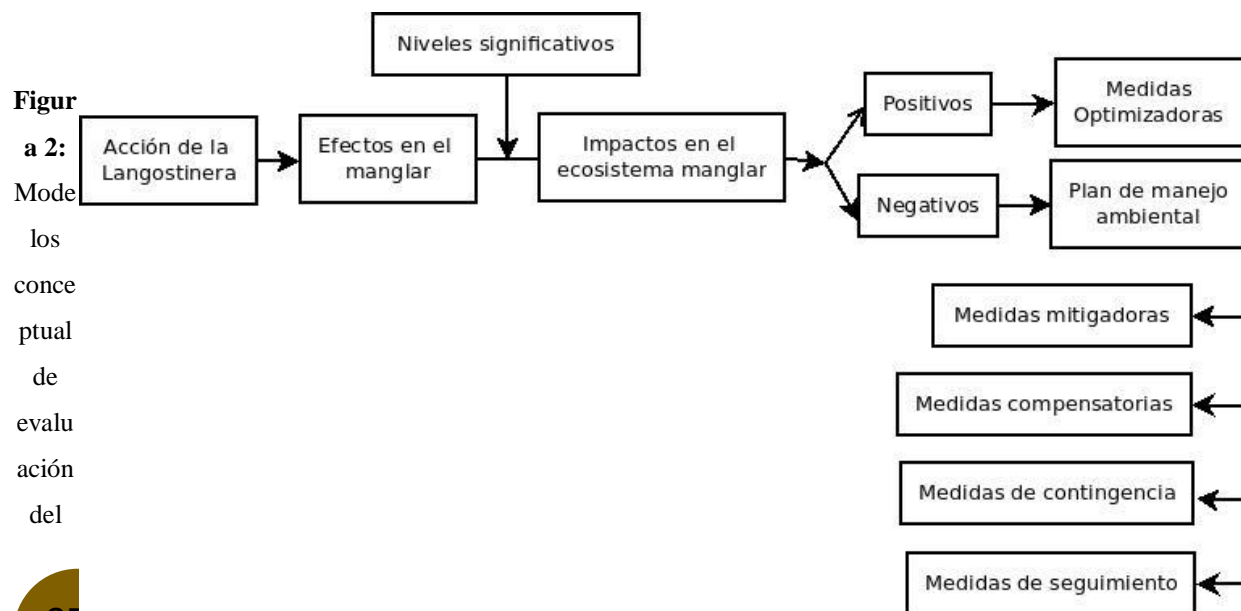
**Figura 2:** Modelos conceptual de evaluación del

Niveles significativos

Acción de la Langostinera

Efectos en el manglar

Impactos en el ecosistema manglar

Positivos

Medidas Optimizadoras

Negativos

Plan de manejo ambiental

Medidas mitigadoras

Medidas compensatorias

Medidas de contingencia

Medidas de seguimiento

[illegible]